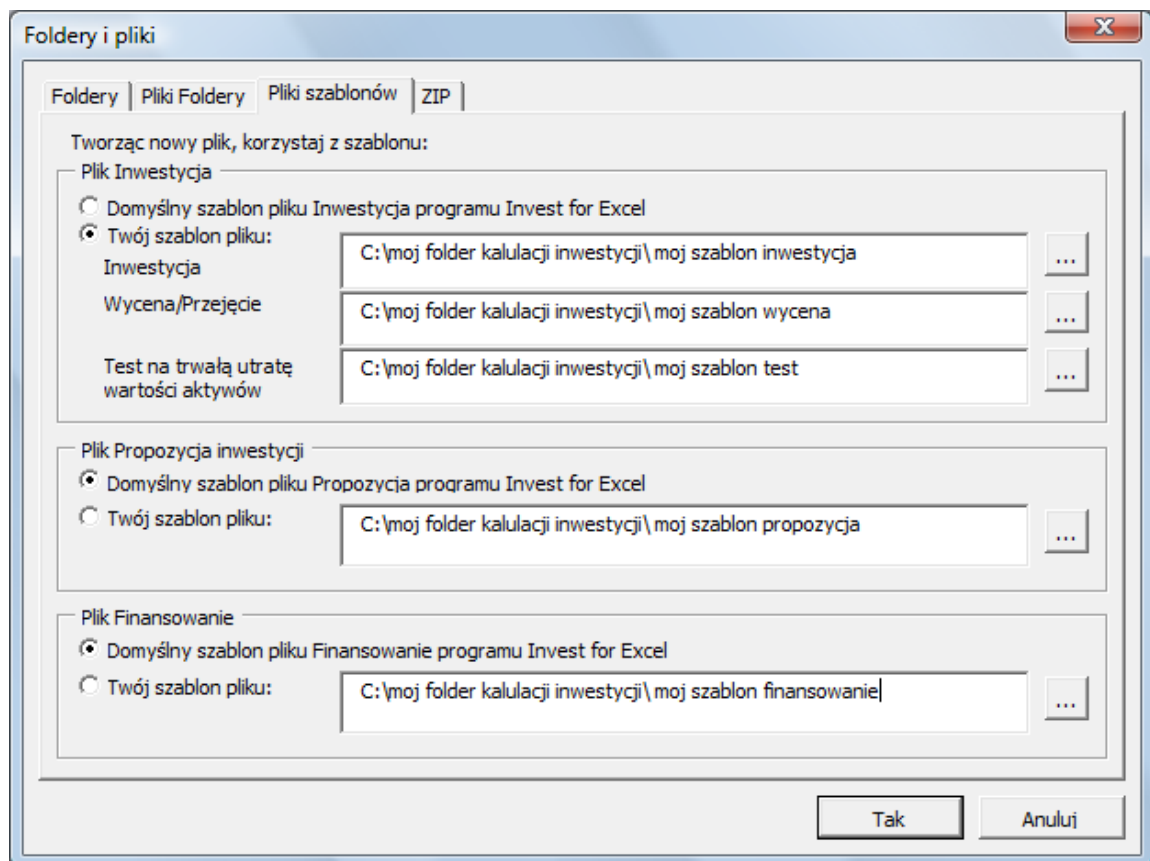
Foldery i pliki

X

Foldery | Pliki Foldery | Pliki szablonów | ZIP

Tworząc nowy plik, korzystaj z szablonu:

Plik Inwestycja

Domyślny szablon pliku Inwestycja programu Invest for Excel

Twój szablon pliku:

Inwestycja

C:\moj folder kalulacji inwestycji\ moj szablon inwestycja

...

Wycena/Przejęcie

C:\moj folder kalulacji inwestycji\ moj szablon wycena

...

Test na trwałą utratę wartości aktywów

C:\moj folder kalulacji inwestycji\ moj szablon test

...

Plik Propozycja inwestycji

Domyślny szablon pliku Propozycja programu Invest for Excel

Twój szablon pliku:

C:\moj folder kalulacji inwestycji\ moj szablon propozycja

...

Plik Finansowanie

Domyślny szablon pliku Finansowanie programu Invest for Excel

Twój szablon pliku:

C:\moj folder kalulacji inwestycji\ moj szablon finansowanie

...

Tak

Anuluj